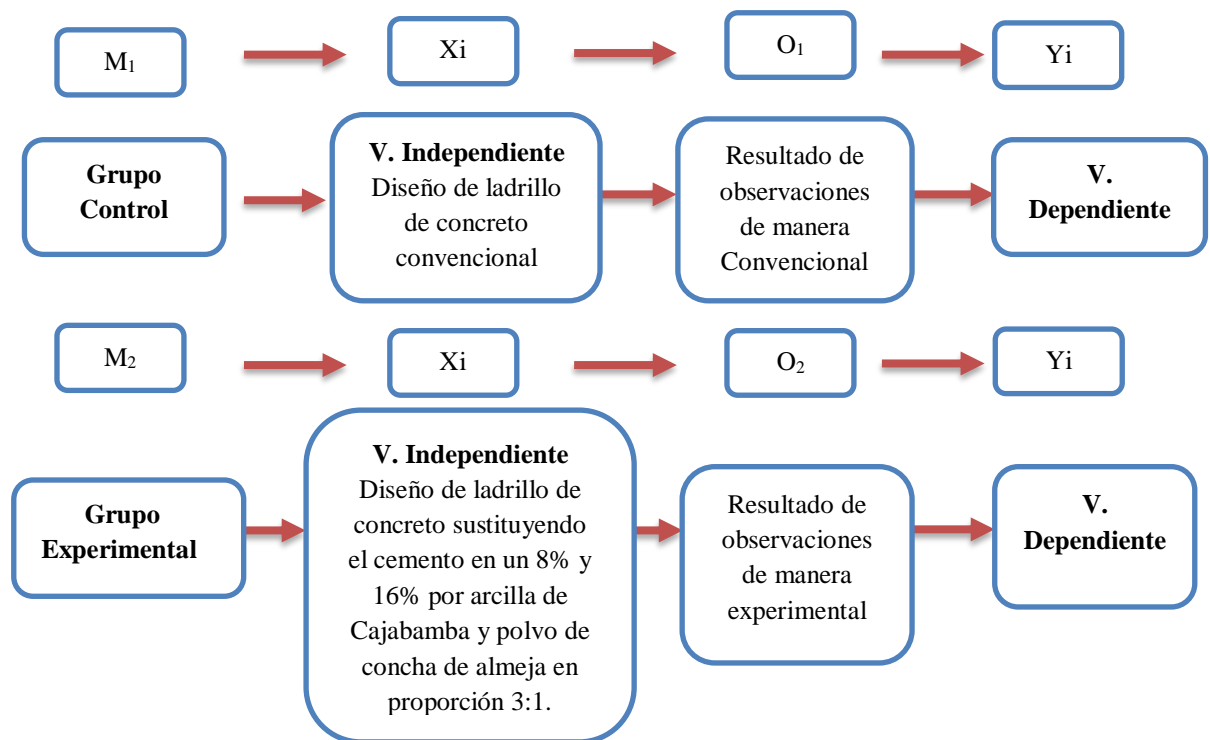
$M_1$

Xi

$O_1$

Yi

**Grupo Control**

**V. Independiente** Diseño de ladrillo de concreto convencional

Resultado de observaciones de manera Convencional

**V. Dependiente**

$M_2$

Xi

$O_2$

Yi

**Grupo Experimental**

**V. Independiente** Diseño de ladrillo de concreto sustituyendo el cemento en un 8% y 16% por arcilla de Cajabamba y polvo de concha de almeja en proporción 3:1.

Resultado de observaciones de manera experimental

**V. Dependiente**